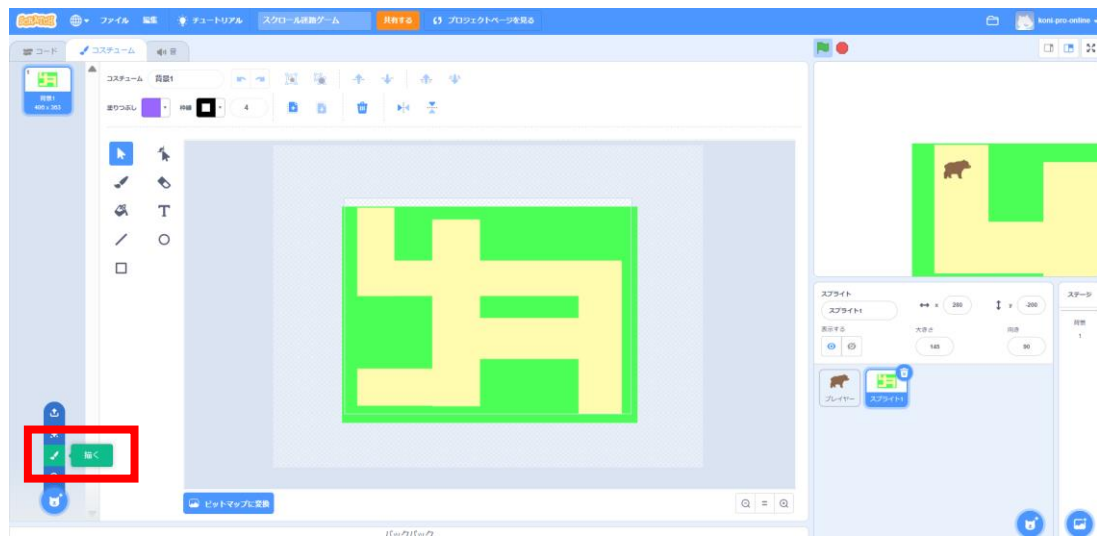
SCRATCH ファイル 編集 チュートリアル スクロール迷路ゲーム 共有する プロジェクトページを見る koni-pro-online

コード コスチューム 音

1 背景1 400 x 353

コスチューム 背景1

塗りつぶし 枠線 4

描く

ビットマップに変換

バックパック

スプライト スプライト1 x 200 y -200 表示する 大きさ 145 向き 90

プレイヤー スプライト1

ステージ 背景 1